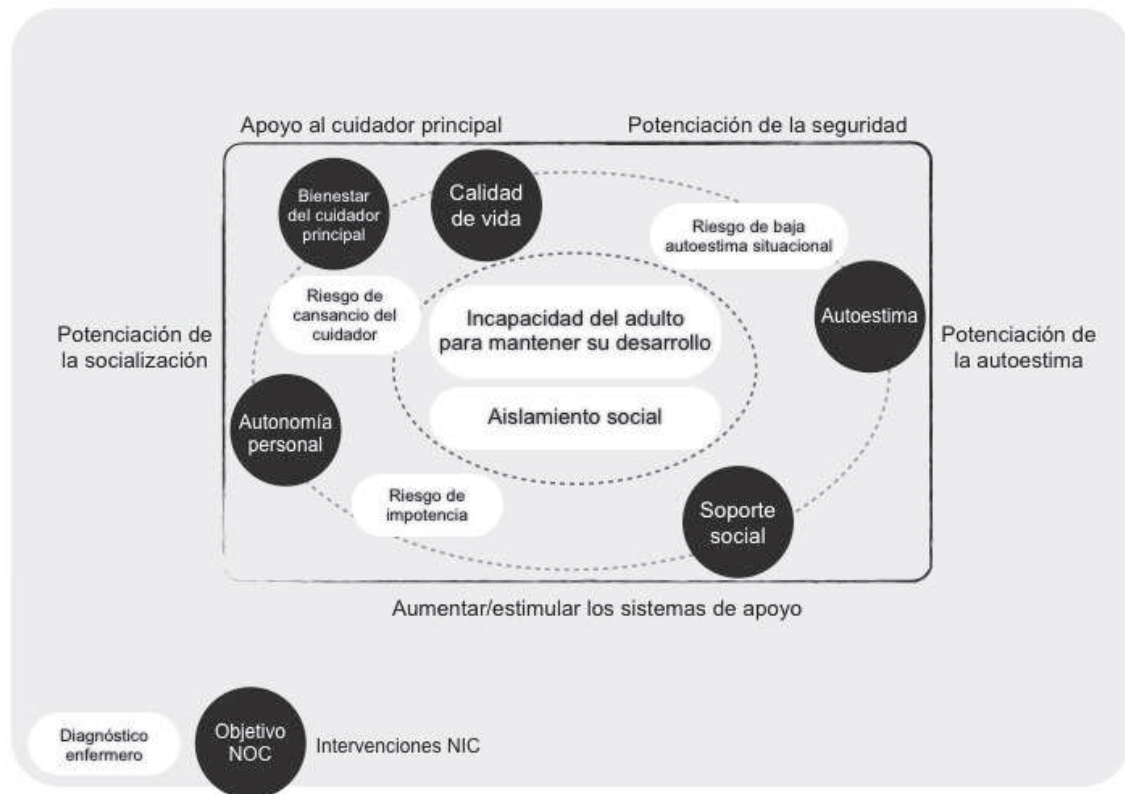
Apoyo al cuidador principal

Potenciación de la seguridad

Bienestar del cuidador principal

Calidad de vida

Riesgo de baja autoestima situacional

Riesgo de cansancio del cuidador

Incapacidad del adulto para mantener su desarrollo

Autoestima

Potenciación de la socialización

Potenciación de la autoestima

Aislamiento social

Autonomía personal

Riesgo de impotencia

Soporte social

Aumentar/estimular los sistemas de apoyo

Diagnóstico enfermero

Objetivo NOC

Intervenciones NIC